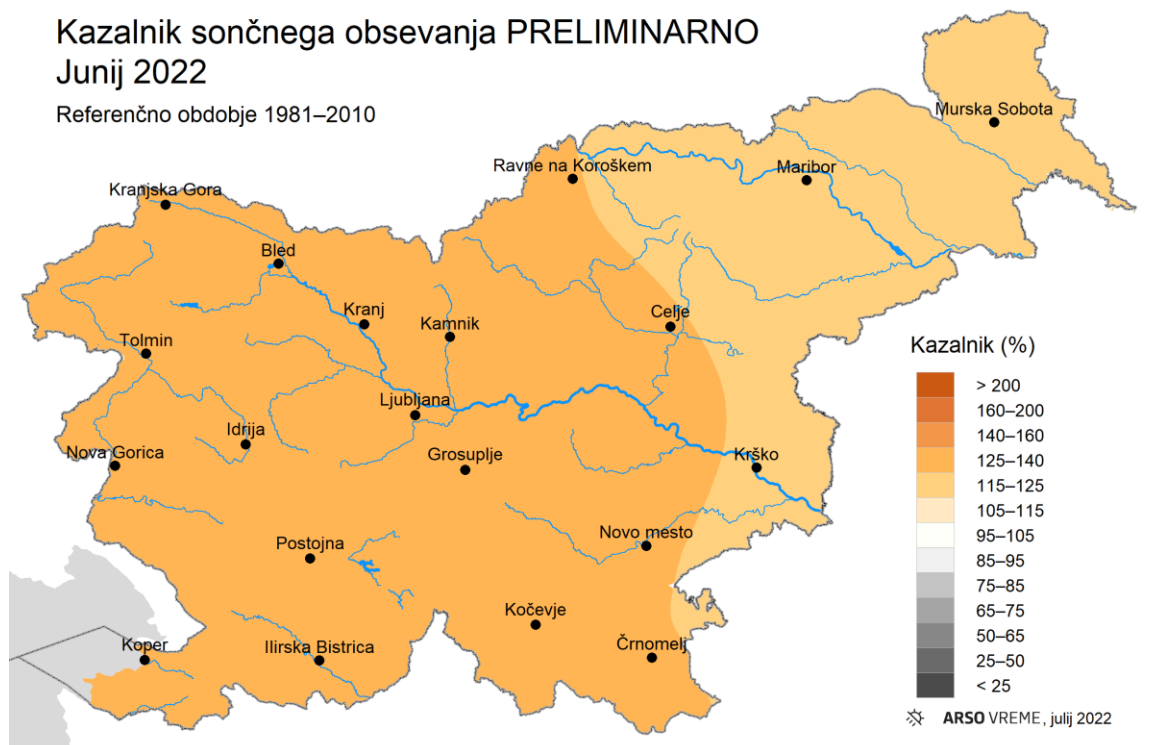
Kazalnik sončnega obsevanja PRELIMINARNO
Junij 2022

Referenčno obdobje 1981–2010

Murska Sobota
Ravne na Koroškem
Maribor
Kranjska Gora
Bled
Kranj
Kamnik
Celje
Tolmin
Ljubljana
Idrija
Nova Gorica
Grosuplje
Krško
Novo mesto
Postojna
Kočevje
Koper
Ilirska Bistrica
Črnomelj

Kazalnik (%)
> 200
160–200
140–160
125–140
115–125
105–115
95–105
85–95
75–85
65–75
50–65
25–50
< 25

ARSO VREME, julij 2022